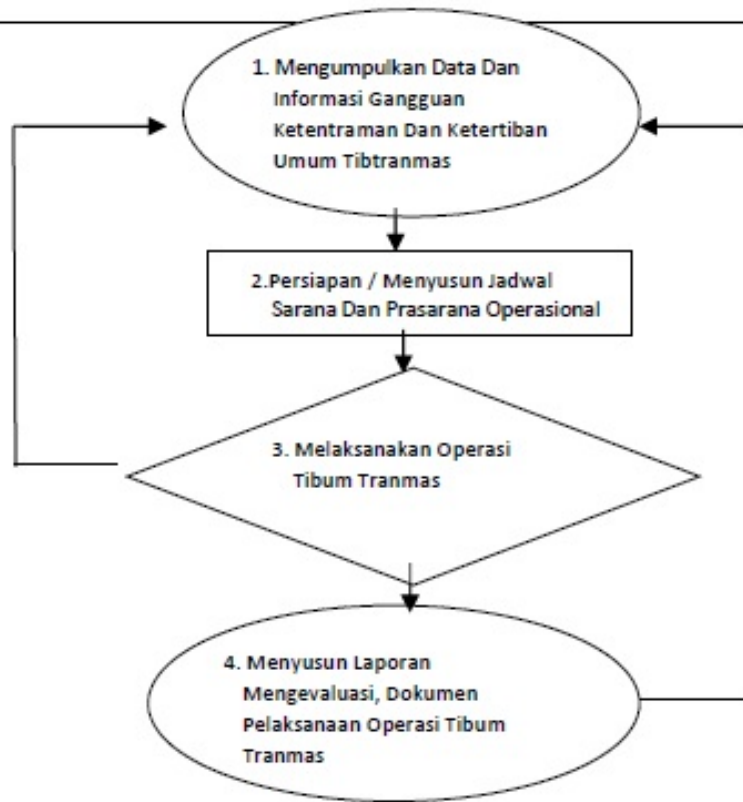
1. Mengumpulkan Data Dan Informasi Gangguan Ketentraman Dan Ketertiban Umum Tibtranmas

2.Persiapan / Menyusun Jadwal Sarana Dan Prasarana Operasional

3. Melaksanakan Operasi Tibum Tranmas

4. Menyusun Laporan Mengevaluasi, Dokumen Pelaksanaan Operasi Tibum Tranmas